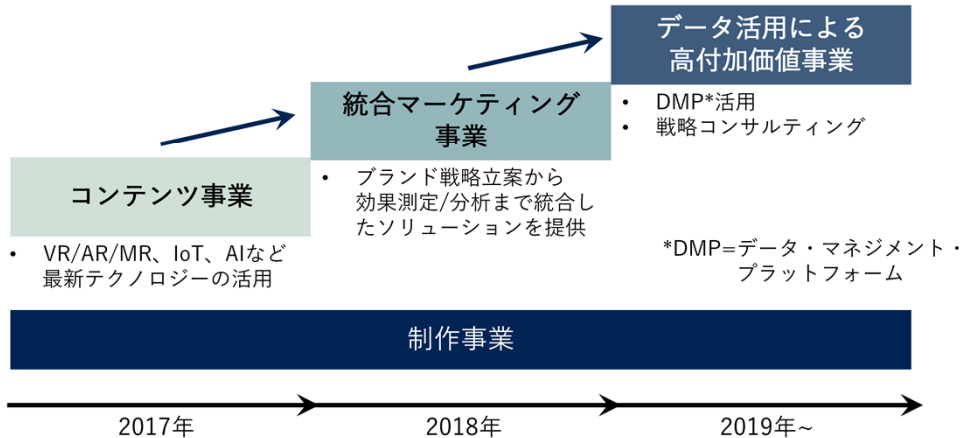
データ活用による高付加価値事業

統合マーケティング事業

• DMP*活用
• 戦略コンサルティング

コンテンツ事業

• ブランド戦略立案から効果測定/分析まで統合したソリューションを提供

• VR/AR/MR、IoT、AIなど最新テクノロジーの活用

*DMP=データ・マネジメント・プラットフォーム

制作事業

2017年

2018年

2019年~